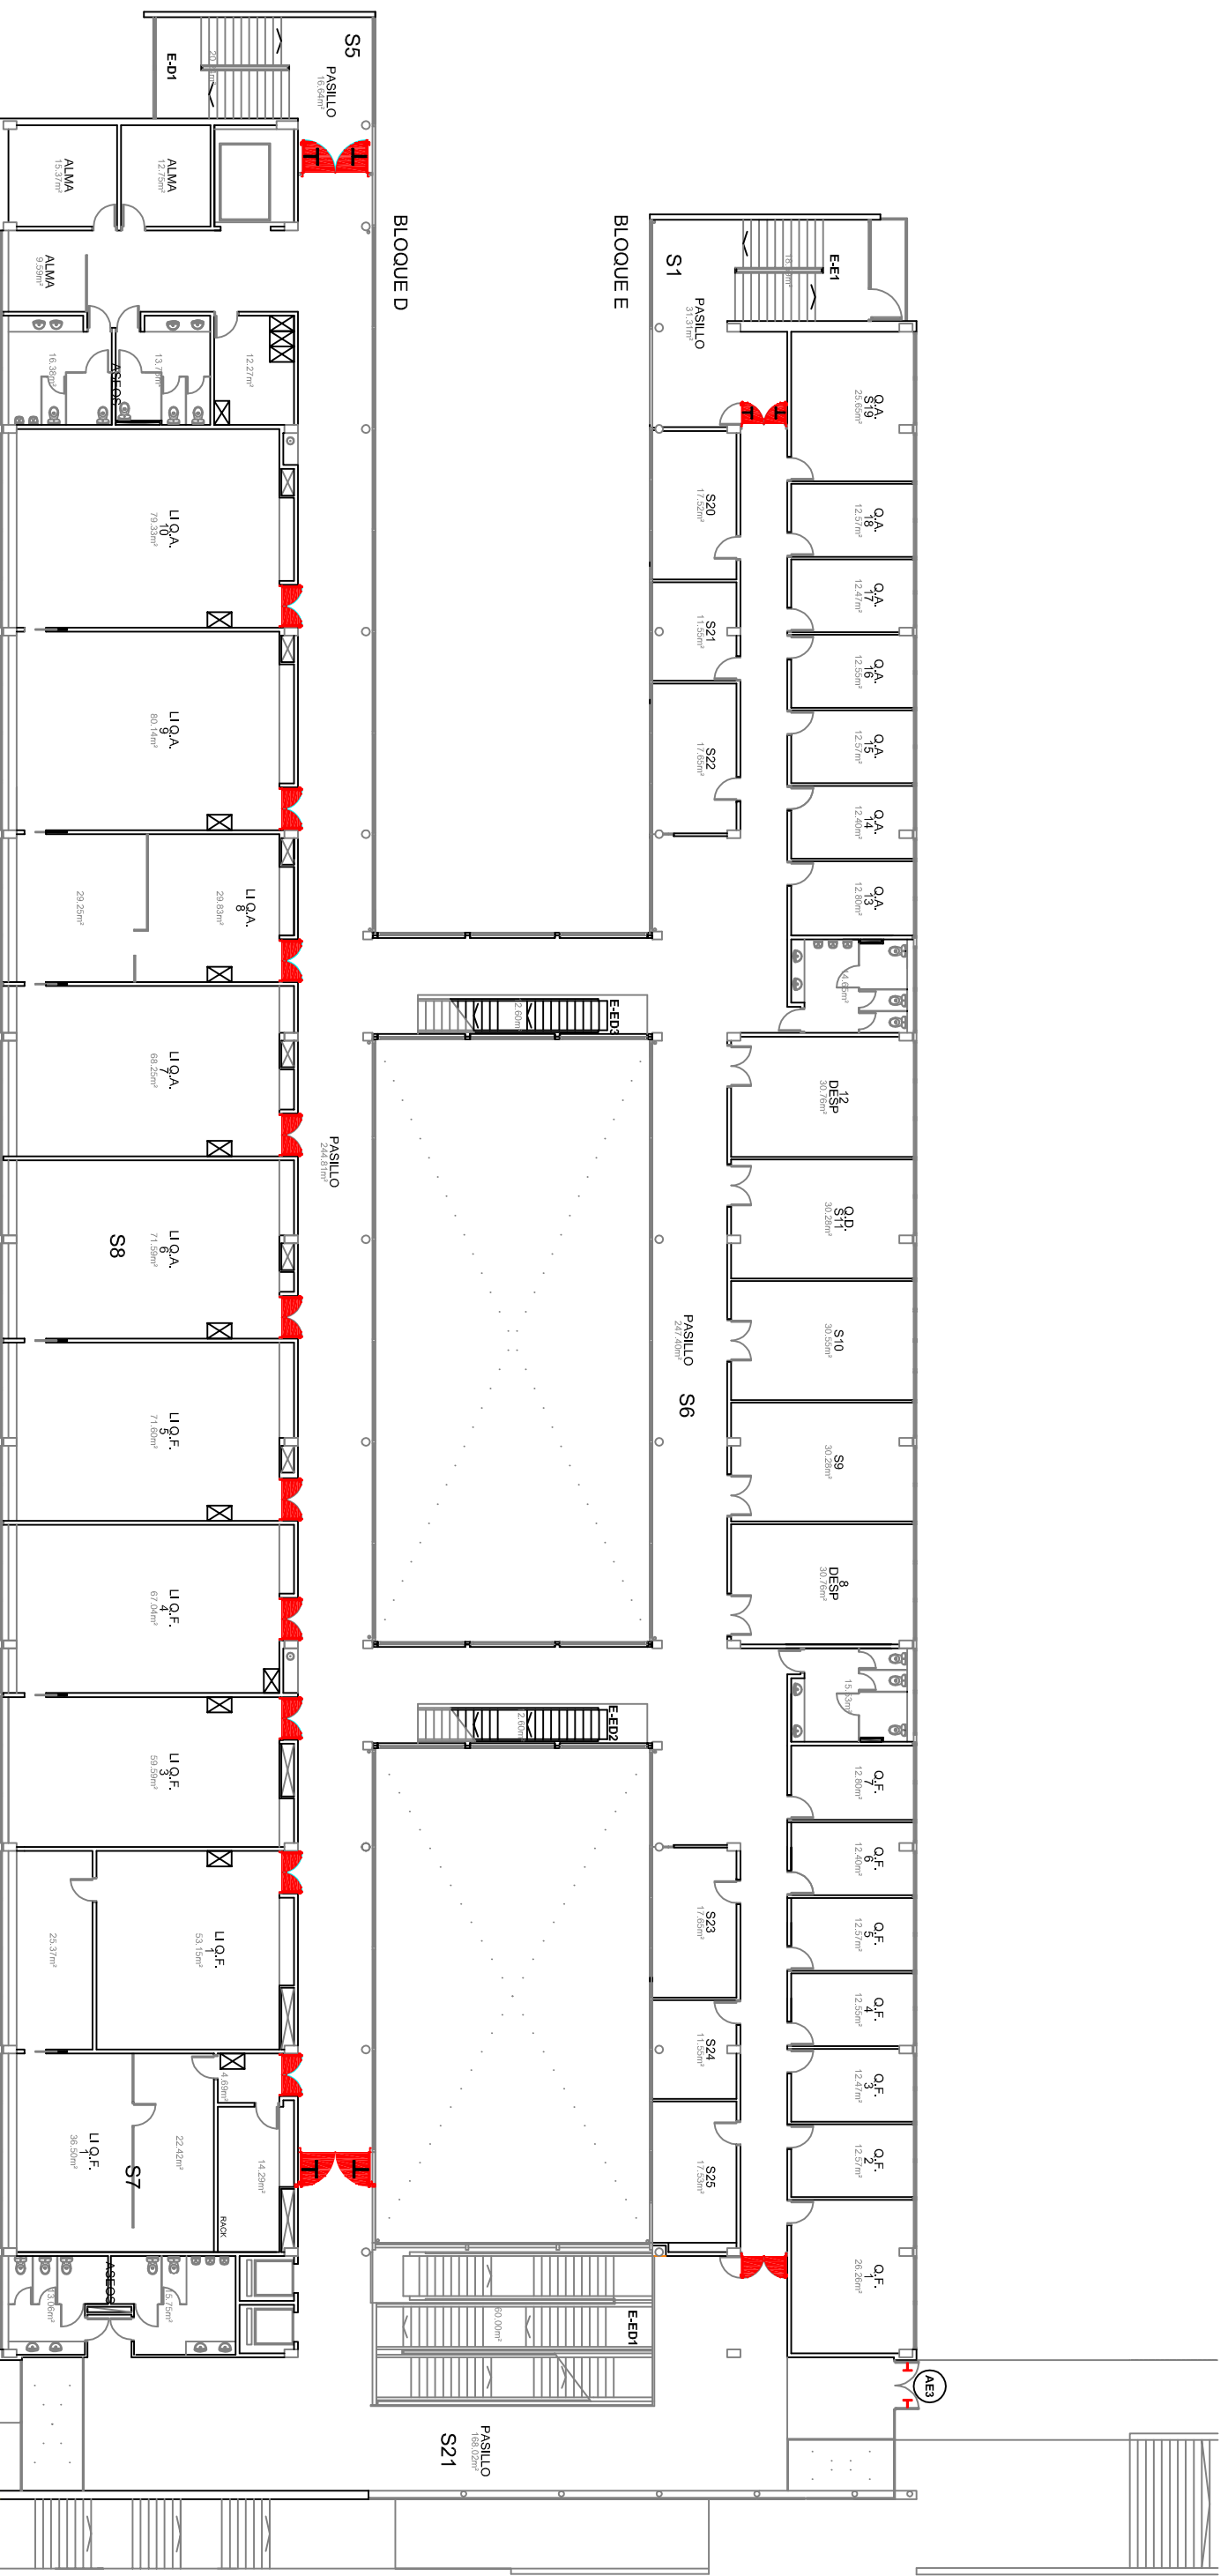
S5
PASILLO
16.64m²
E-D1
ALMA
15.37m²
ALMA
12.75m²
ALMA
9.59m²
BLOQUE D
BLOQUE E
S1
PASILLO
31.31m²
E-E1
16.36m²
13.79m²
ASEOS
12.27m²
Q.A.
S19
25.65m²
LI Q.A.
10
79.33m²
S20
17.32m²
Q.A.
18
12.57m²
Q.A.
17
12.47m²
S21
11.35m²
Q.A.
16
12.55m²
LI Q.A.
9
80.14m²
S22
17.65m²
Q.A.
15
12.57m²
Q.A.
14
12.40m²
29.25m²
LI Q.A.
8
29.83m²
Q.A.
13
12.80m²
14.65m²
E-ED3
12.60m²
LI Q.A.
7
68.25m²
12
DESP
30.76m²
PASILLO
244.81m²
S8
LI Q.A.
6
71.59m²
Q.D.
S11
30.28m²
PASILLO
247.40m²
S10
30.33m²
S6
LI Q.F.
5
71.60m²
S9
30.28m²
LI Q.F.
4
67.04m²
8
DESP
30.76m²
15.13m²
E-ED2
12.60m²
LI Q.F.
3
59.59m²
Q.F.
7
12.80m²
Q.F.
6
12.40m²
25.37m²
LI Q.F.
2
53.15m²
S23
17.65m²
Q.F.
5
12.57m²
Q.F.
4
12.55m²
S24
11.35m²
4.69m²
Q.F.
3
12.47m²
LI Q.F.
1
36.50m²
S7
22.42m²
14.29m²
S25
17.33m²
Q.F.
2
12.57m²
RACK
Q.F.
1
26.26m²
ASEOS
10.06m²
15.75m²
80.00m²
E-ED1
AE3
S21
PASILLO
168.02m²